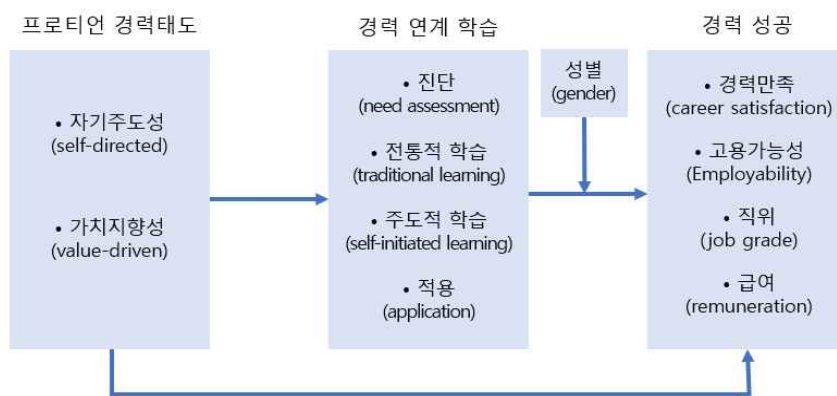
프로티언 경력태도

• 자기주도성
(self-directed)

• 가치지향성
(value-driven)

경력 연계 학습

• 진단
(need assessment)

• 전통적 학습
(traditional learning)

• 주도적 학습
(self-initiated learning)

• 적용
(application)

성별
(gender)

경력 성공

• 경력만족
(career satisfaction)

• 고용가능성
(Employability)

• 직위
(job grade)

• 급여
(remuneration)